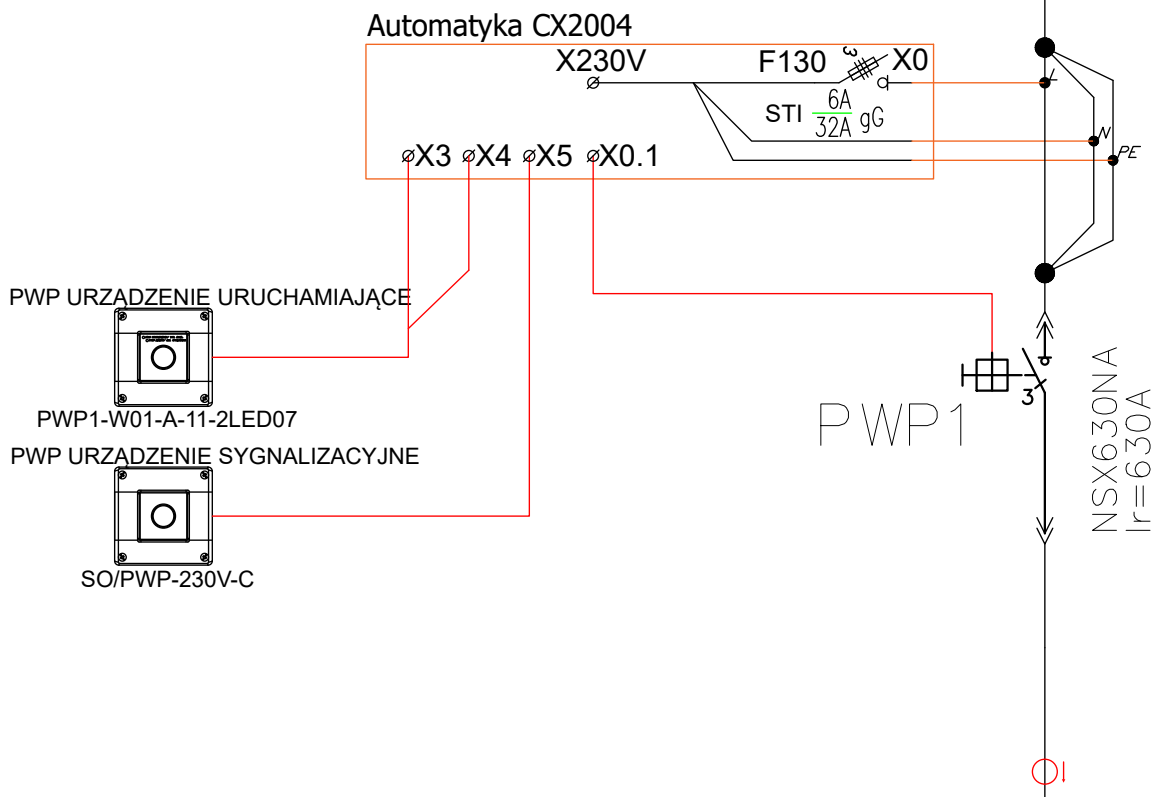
Automatyka CX2004

X230V

F130

X0

STI $\frac{6A}{32A}$ gG

L

N

PE

X3 X4 X5 X0.1

PWP URZĄDZENIE URUCHAMIAJĄCE

PWP1-W01-A-11-2LED07

PWP URZĄDZENIE SYGNALIZACYJNE

SO/PWP-230V-C

3

PWP1

NSX630NA
Ir=630A